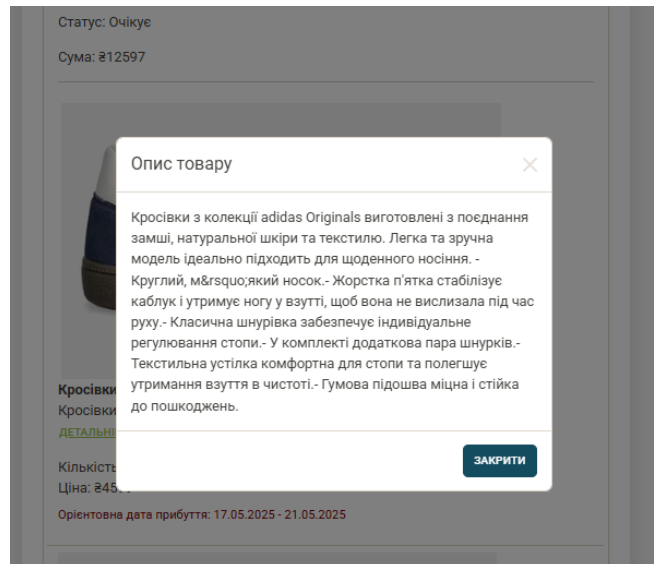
Статус: Очікує

Сума: ₴12597

Кросівки

Кросівки

ДЕТАЛЬНІ

Кількість

Ціна: ₴45

Орієнтовна дата прибуття: 17.05.2025 - 21.05.2025

Опис товару

×

Кросівки з колекції adidas Originals виготовлені з поєднання замші, натуральної шкіри та текстилю. Легка та зручна модель ідеально підходить для щоденного носіння. - Круглий, м&rsquo;який носок.- Жорстка п'ятка стабілізує каблук і утримує ногу у взутті, щоб вона не вислизала під час руху.- Класична шнурівка забезпечує індивідуальне регулювання стопи.- У комплекті додаткова пара шнурків.- Текстильна устілка комфортна для стопи та полегшує утримання взуття в чистоті.- Гумова підошва міцна і стійка до пошкоджень.

ЗАКРИТИ